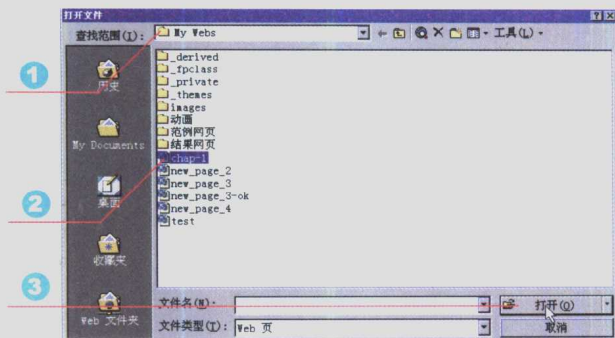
打开文件

查找范围(I): My Webs

工具(L)

历史

My Documents

桌面

收藏夹

Web 文件夹

_derived
_fpclass
_private
_themes
images
动画
范例网页
结果网页
chap-1
new_page_2
new_page_3
new_page_3-ok
new_page_4
test

1

2

3

文件名(N):

文件类型(T): Web 页

打开(O)

取消